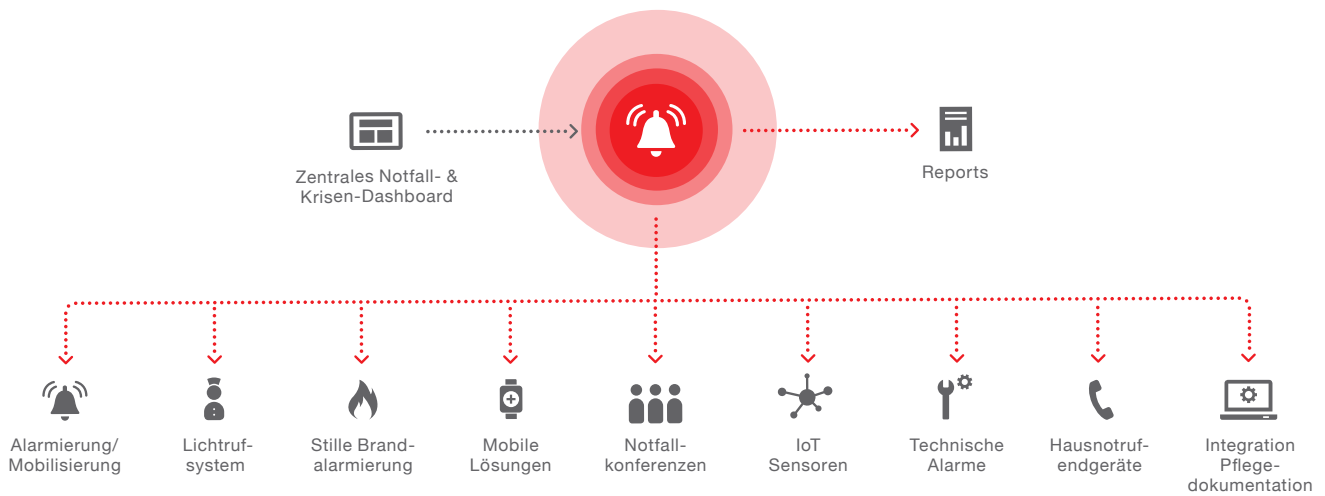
Zentrales Notfall- & Krisen-Dashboard

Reports

Alarmierung/ Mobilisierung

Lichtruf-system

Stille Brand-alarmierung

Mobile Lösungen

Notfall-konferenzen

IoT Sensoren

Technische Alarme

Hausnotruf-endgeräte

Integration Pflege-dokumentation